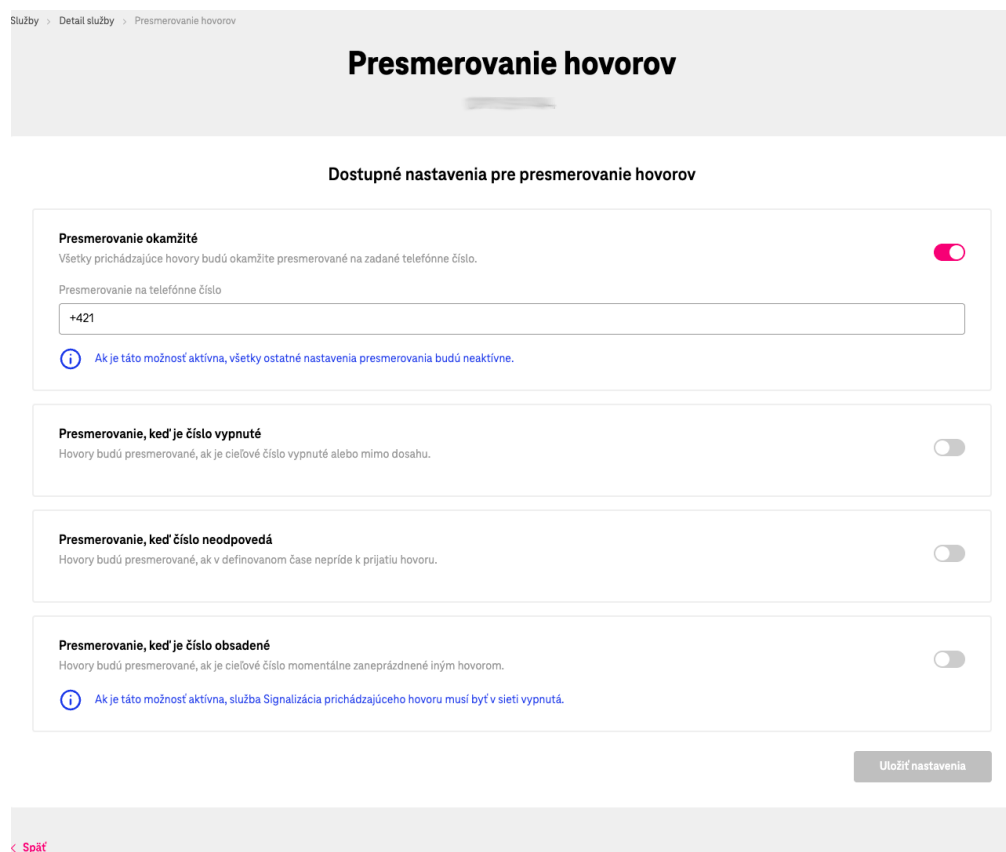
Služby > Detail služby > Presmerovanie hovorov

Presmerovanie hovorov

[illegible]

Dostupné nastavenia pre presmerovanie hovorov

Presmerovanie okamžité
Všetky prichádzajúce hovory budú okamžite presmerované na zadané telefónne číslo.

Presmerovanie na telefónne číslo

+421

Ak je táto možnosť aktívna, všetky ostatné nastavenia presmerovania budú neaktívne.

Presmerovanie, keď je číslo vypnuté
Hovory budú presmerované, ak je cieľové číslo vypnuté alebo mimo dosahu.

Presmerovanie, keď číslo neodpovedá
Hovory budú presmerované, ak v definovanom čase nepríde k prijatiu hovoru.

Presmerovanie, keď je číslo obsadené
Hovory budú presmerované, ak je cieľové číslo momentálne zaneprázdnené iným hovorom.

Ak je táto možnosť aktívna, služba Signalizácia prichádzajúceho hovoru musí byť v sieti vypnutá.

Uložiť nastavenia

< Späť